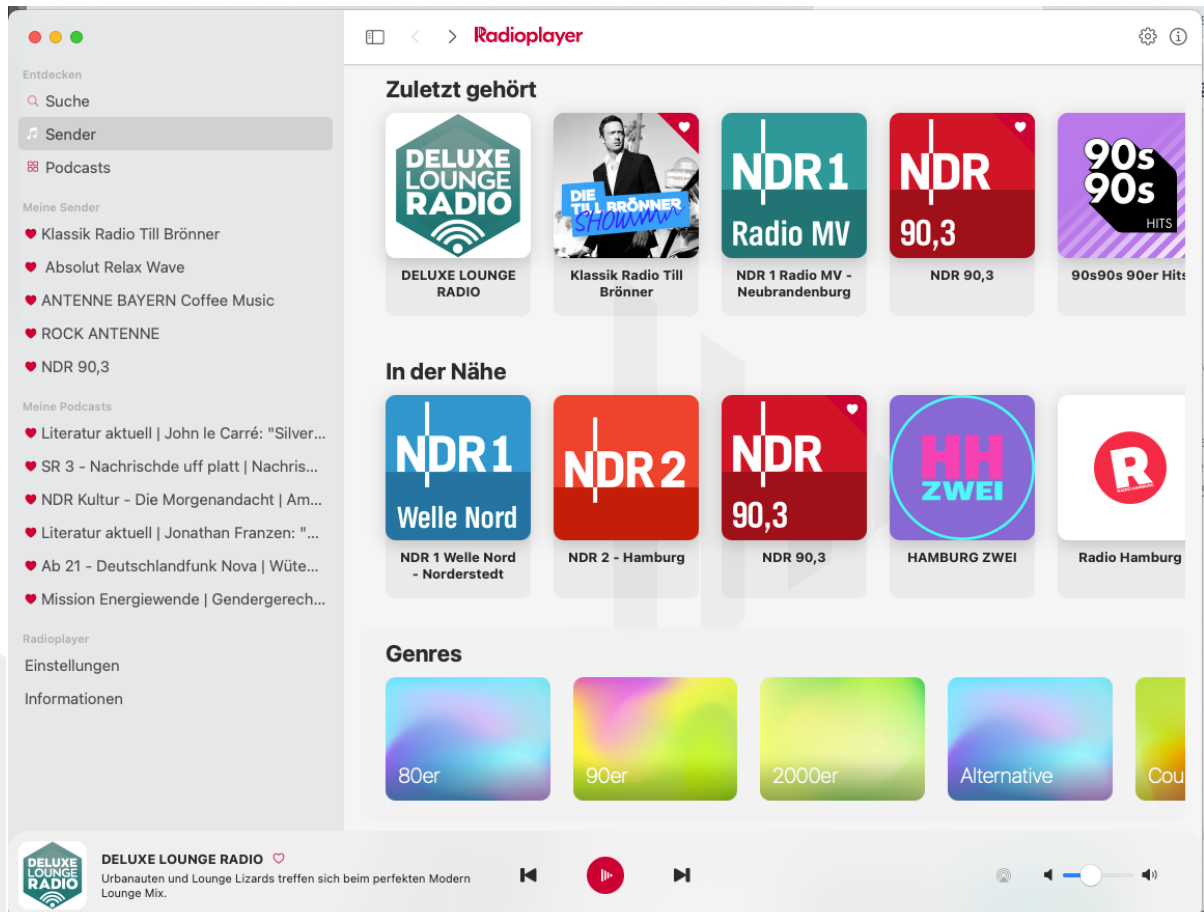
Entdecken
Suche
Sender
Podcasts

Meine Sender
Klassik Radio Till Brönner
Absolut Relax Wave
ANTENNE BAYERN Coffee Music
ROCK ANTENNE
NDR 90,3

Meine Podcasts
Literatur aktuell | John le Carré: "Silver...
SR 3 - Nachrischde uff platt | Nachris...
NDR Kultur - Die Morgenandacht | Am...
Literatur aktuell | Jonathan Franzen: "...
Ab 21 - Deutschlandfunk Nova | Wüte...
Mission Energiewende | Gendergerech...

Radioplayer
Einstellungen
Informationen

Radioplayer

Zuletzt gehört

DELUXE LOUNGE RADIO
DELUXE LOUNGE RADIO

DIE TILL BRÖNNER SHOW
Klassik Radio Till Brönner

NDR 1 Radio MV
NDR 1 Radio MV - Neubrandenburg

NDR 90,3
NDR 90,3

90s 90s HITS
90s90s 90er Hits

In der Nähe

NDR 1 Welle Nord
NDR 1 Welle Nord - Norderstedt

NDR 2
NDR 2 - Hamburg

NDR 90,3
NDR 90,3

HH ZWEI
HAMBURG ZWEI

R
Radio Hamburg

Genres
80er
90er
2000er
Alternative
Cou

DELUXE LOUNGE RADIO
DELUXE LOUNGE RADIO
Urbanauten und Lounge Lizards treffen sich beim perfekten Modern Lounge Mix.